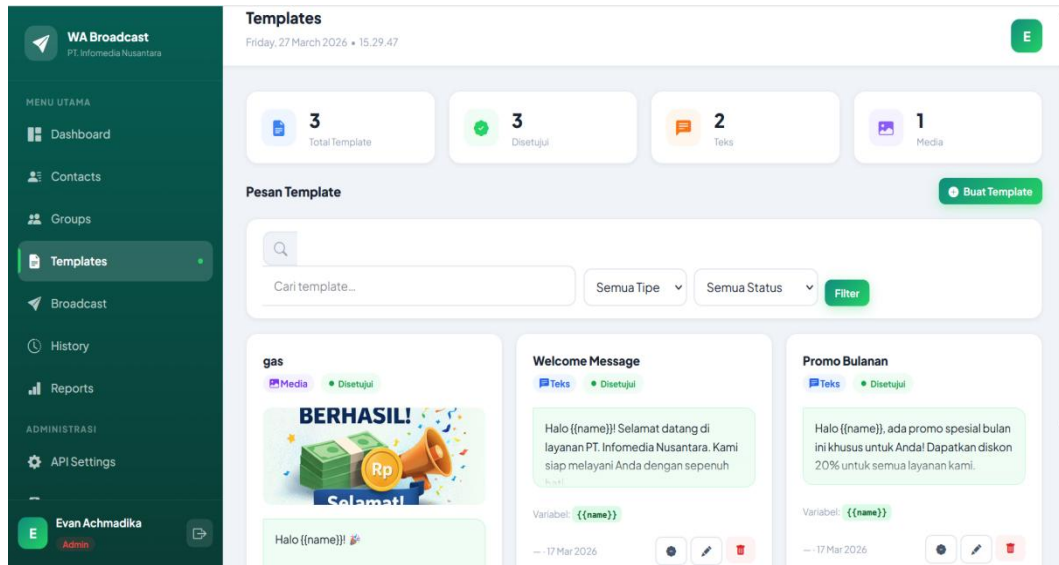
WA Broadcast
PT. Infomedia Nusantara

MENU UTAMA
Dashboard
Contacts
Groups
Templates
Broadcast
History
Reports

ADMINISTRASI
API Settings

E
Evan Achmadika
Admin

Templates
Friday, 27 March 2026 • 15.29.47

E

3
Total Template

3
Disetujui

2
Teks

1
Media

Pesan Template

Buat Template

Cari template...

Semua Tipe

Semua Status

Filter

gas
Media • Disetujui
BERHASIL!
Rp
Selamat!
Halo {{name}}! 🎉

Welcome Message
Teks • Disetujui
Halo {{name}}! Selamat datang di layanan PT. Infomedia Nusantara. Kami siap melayani Anda dengan sepenuh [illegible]
Variabel: {{name}}
— · 17 Mar 2026

Promo Bulanan
Teks • Disetujui
Halo {{name}}, ada promo spesial bulan ini khusus untuk Anda! Dapatkan diskon 20% untuk semua layanan kami.
Variabel: {{name}}
— · 17 Mar 2026